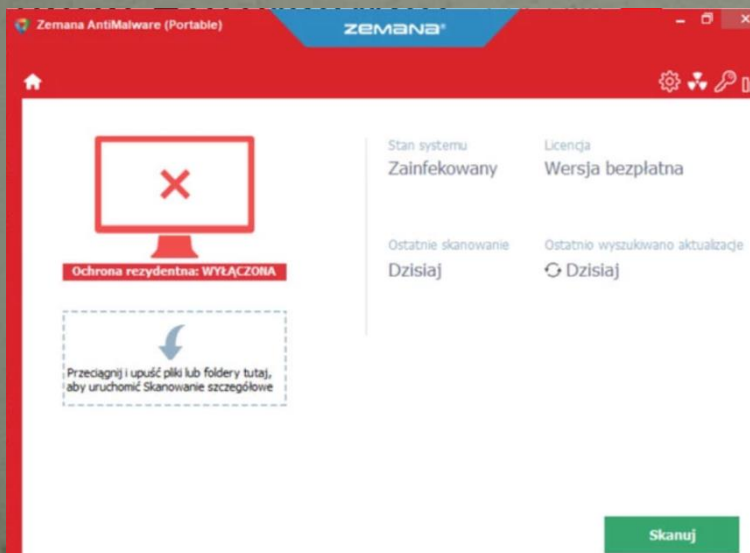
Zemana AntiMalware (Portable)

zemana

Ochrona rezydentna: WYŁĄCZONA

Przeciągnij i upuść pliki lub foldery tutaj, aby uruchomić Skanowanie szczegółowe

Stan systemu
Zainfekowany

Licencja
Wersja bezpłatna

Ostatnie skanowanie
Dzisiaj

Ostatnio wyszukiwano aktualizacje
Dzisiaj

Skanuj